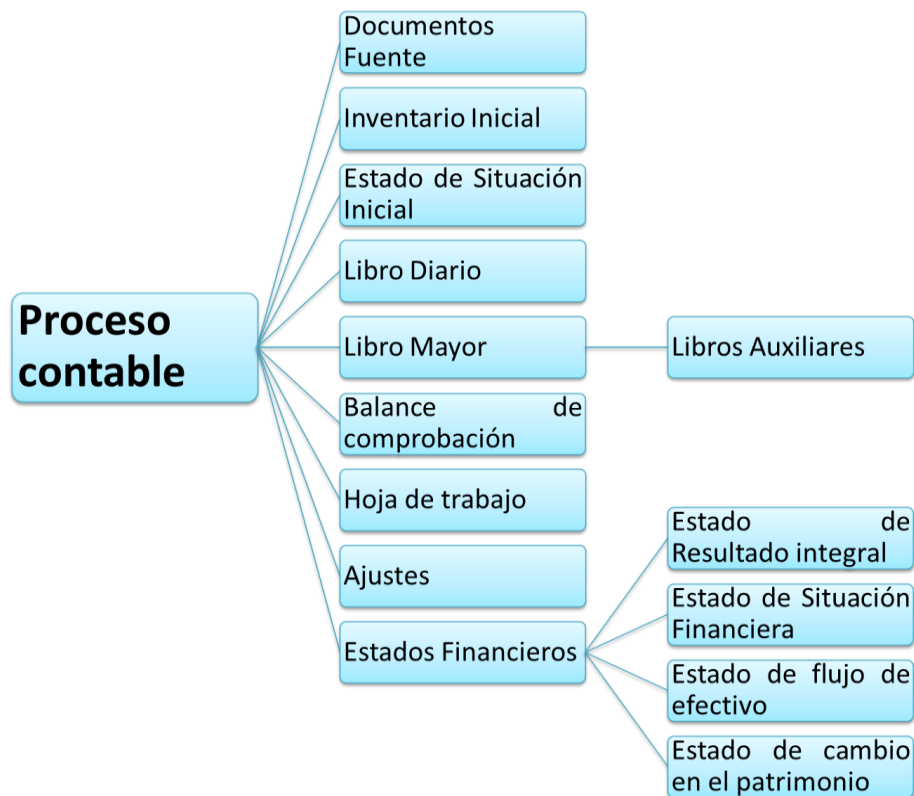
Proceso contable

Documentos Fuente

Inventario Inicial

Estado de Situación Inicial

Libro Diario

Libro Mayor

Libros Auxiliares

Balance de comprobación

Hoja de trabajo

Ajustes

Estados Financieros

Estado de Resultado integral

Estado de Situación Financiera

Estado de flujo de efectivo

Estado de cambio en el patrimonio